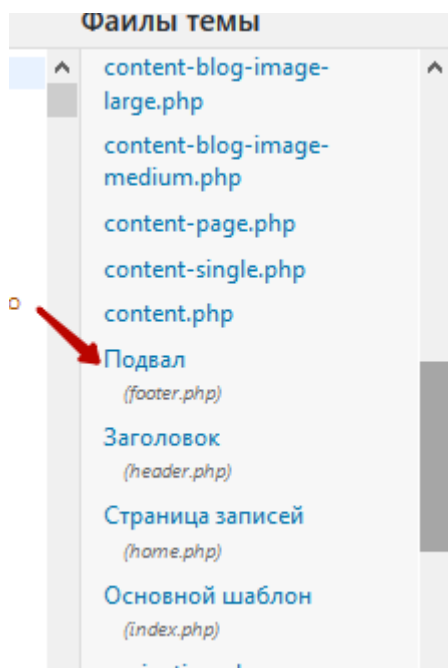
Файлы темы

content-blog-image-large.php

content-blog-image-medium.php

content-page.php

content-single.php

content.php

Подвал
(footer.php)

Заголовок
(header.php)

Страница записей
(home.php)

Основной шаблон
(index.php)